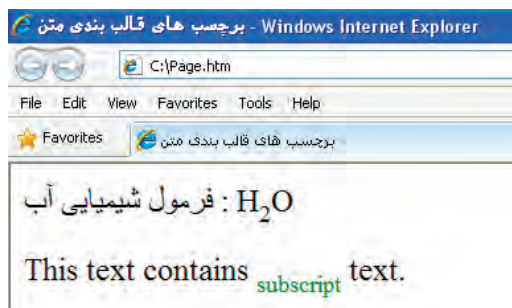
برچسب های قالب بندی متن - Windows Internet Explorer

C:\Page.htm

File Edit View Favorites Tools Help

Favorites | برچسب های قالب بندی متن

فرمول شیمیایی آب : $H_2O$

This text contains $_{\text{subscript}}$ text.